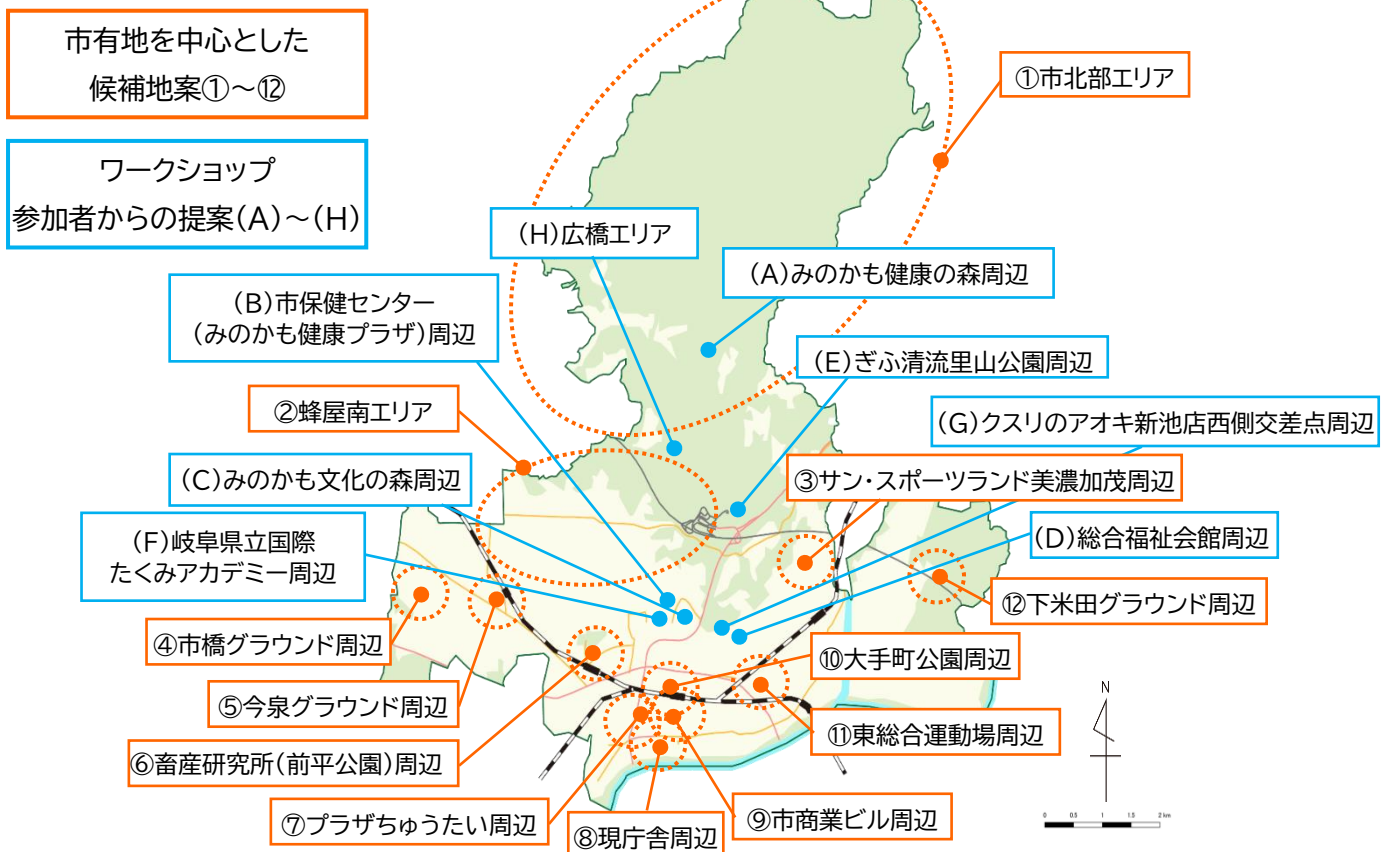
市有地を中心とした
候補地案①～⑫

ワークショップ
参加者からの提案（A）～（H）

①市北部エリア

（H）広橋エリア

（A）みのかも健康の森周辺

（B）市保健センター
（みのかも健康プラザ）周辺

（E）ぎふ清流里山公園周辺

②蜂屋南エリア

（G）クスリのアオキ新池店西側交差点周辺

（C）みのかも文化の森周辺

③サン・スポーツランド美濃加茂周辺

（F）岐阜県立国際
たくみアカデミー周辺

（D）総合福祉会館周辺

⑫下米田グラウンド周辺

④市橋グラウンド周辺

⑩大手町公園周辺

⑤今泉グラウンド周辺

N

⑪東総合運動場周辺

⑥畜産研究所（前平公園）周辺

0 0.5 1 1.5 2 km

⑦プラザちゅうたい周辺

⑨市商業ビル周辺

⑧現庁舎周辺